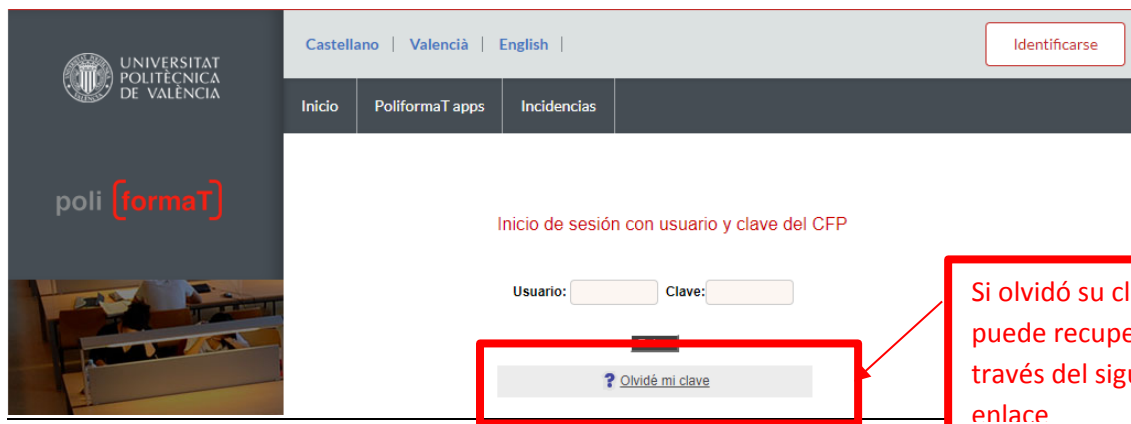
UNIVERSITAT POLITÈCNICA DE VALÈNCIA

Castellano | Valencià | English |

Identificarse

Inicio | PoliformaT apps | Incidencias

poli [formaT]

Inicio de sesión con usuario y clave del CFP

Usuario: Clave:

? Olvidé mi clave

Si olvidó su cl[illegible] puede recupe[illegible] través del sig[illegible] enlace